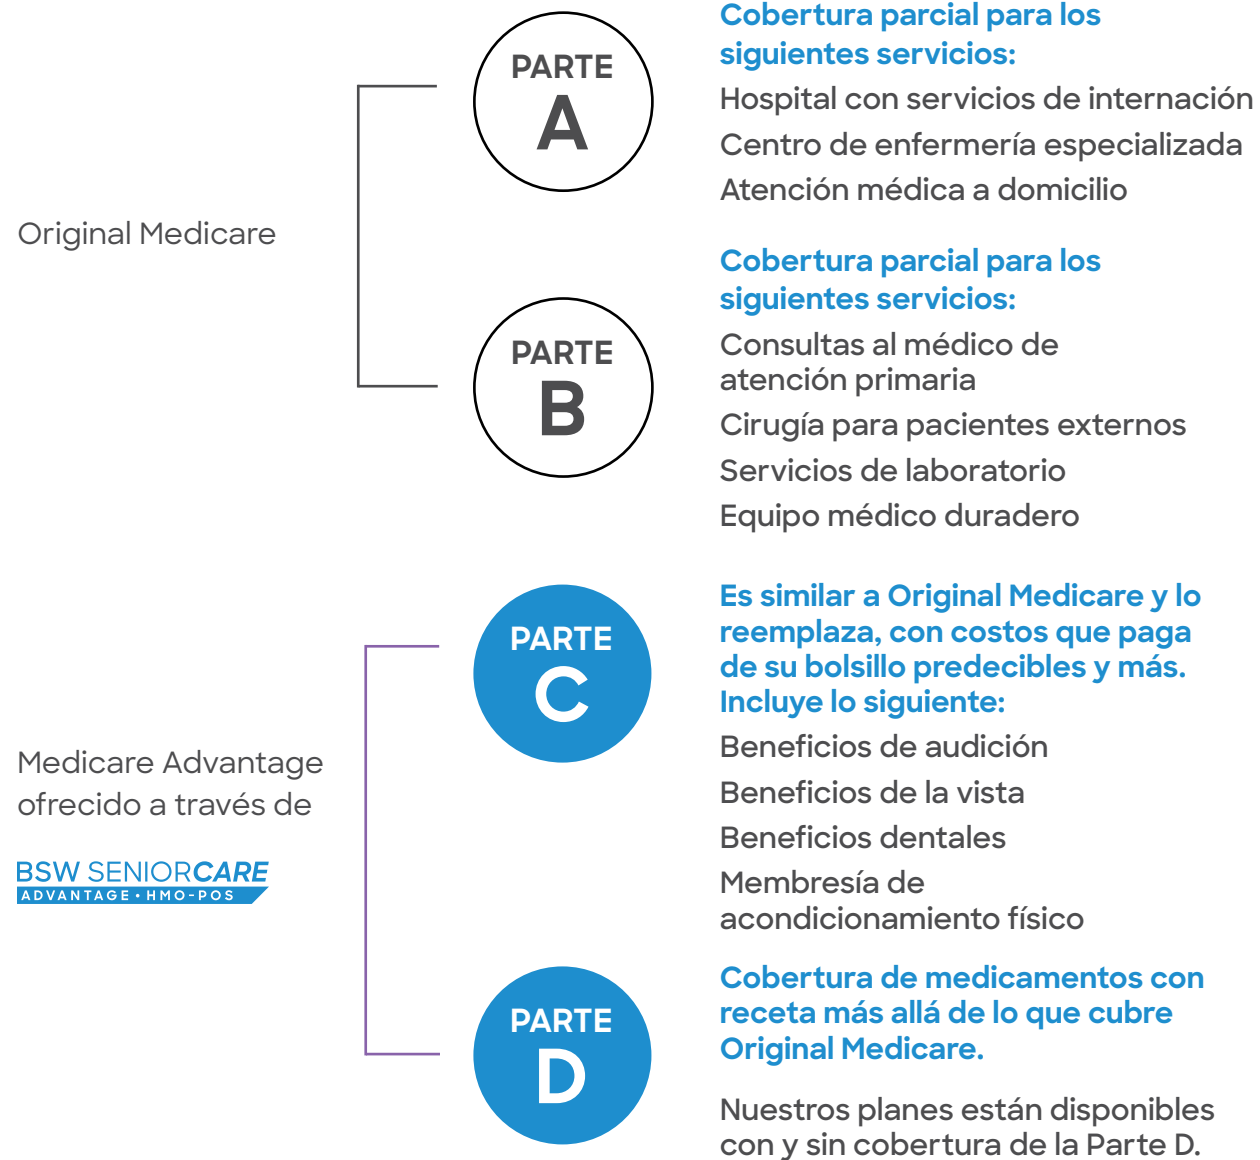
Original Medicare

PARTE A

Cobertura parcial para los siguientes servicios:

Hospital con servicios de internación

Centro de enfermería especializada

Atención médica a domicilio

PARTE B

Cobertura parcial para los siguientes servicios:

Consultas al médico de atención primaria

Cirugía para pacientes externos

Servicios de laboratorio

Equipo médico duradero

Medicare Advantage ofrecido a través de

BSW SENIORCARE ADVANTAGE • HMO-POS

PARTE C

Es similar a Original Medicare y lo reemplaza, con costos que paga de su bolsillo predecibles y más. Incluye lo siguiente:

Beneficios de audición

Beneficios de la vista

Beneficios dentales

Membresía de acondicionamiento físico

PARTE D

Cobertura de medicamentos con receta más allá de lo que cubre Original Medicare.

Nuestros planes están disponibles con y sin cobertura de la Parte D.